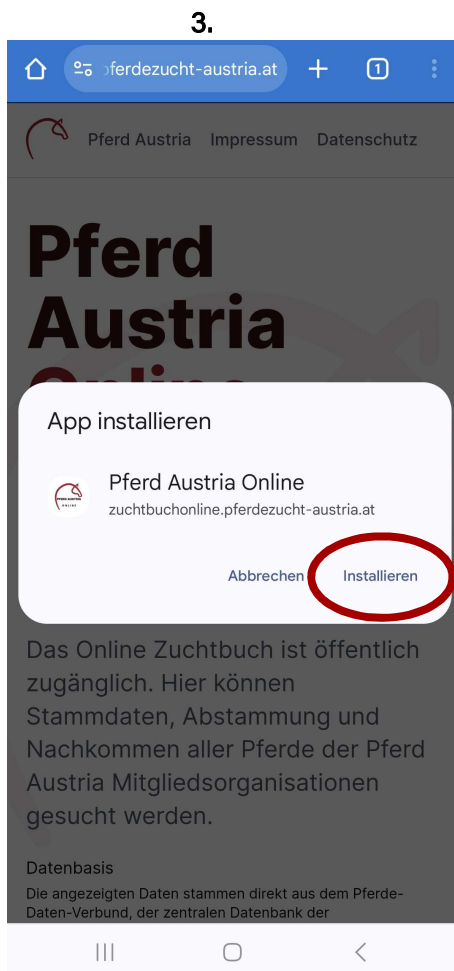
3.

pferdezucht-austria.at

1

Pferd Austria Impressum Datenschutz

Pferd Austria

App installieren

Pferd Austria Online
zuchtbuchonline.pferdezucht-austria.at

Abbrechen Installieren

Das Online Zuchtbuch ist öffentlich zugänglich. Hier können Stammdaten, Abstammung und Nachkommen aller Pferde der Pferd Austria Mitgliedsorganisationen gesucht werden.

Datenbasis
Die angezeigten Daten stammen direkt aus dem Pferde-Daten-Verbund, der zentralen Datenbank der